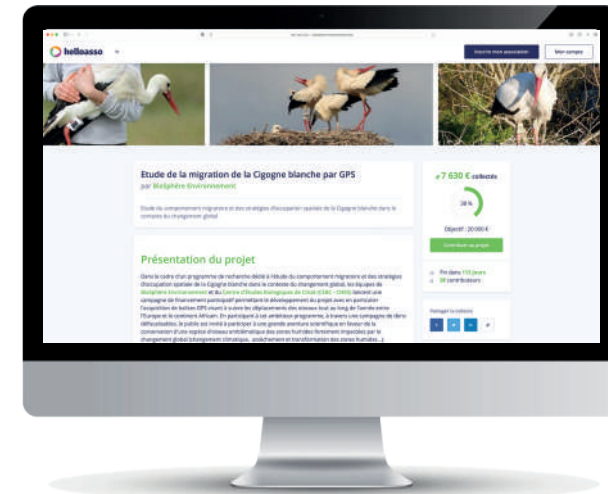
helloasso

Inscrire mon association

Mon compte

Etude de la migration de la Cigogne blanche par GPS

par Biosphère Environnement

Etude du comportement migratoire et des stratégies d'occupation spatiale de la Cigogne blanche dans le contexte du changement global

7 630 € collectés

38 %

Objectif : 20 000 €

Contribuer au projet

Présentation du projet

Dans le cadre d'un programme de recherche dédié à l'étude du comportement migratoire et des stratégies d'occupation spatiale de la Cigogne blanche dans le contexte du changement global, les équipes de Biosphère Environnement et du Centre d'Etudes Biologiques de Chizé (CEBC - CNRS) lancent une campagne de financement participatif permettant le développement du projet avec en particulier l'acquisition de balises GPS visant à suivre les déplacements des oiseaux tout au long de l'année entre l'Europe et le continent Africain. En participant à cet ambitieux programme, à travers une campagne de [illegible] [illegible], le public est invité à participer à une grande aventure scientifique en faveur de la conservation d'une espèce d'oiseaux emblématique des zones humides fortement impactées par le changement global (changement climatique, assèchement et transformation des zones humides...)

Fin dans 110 jours

38 contributeurs

Partager la collecte